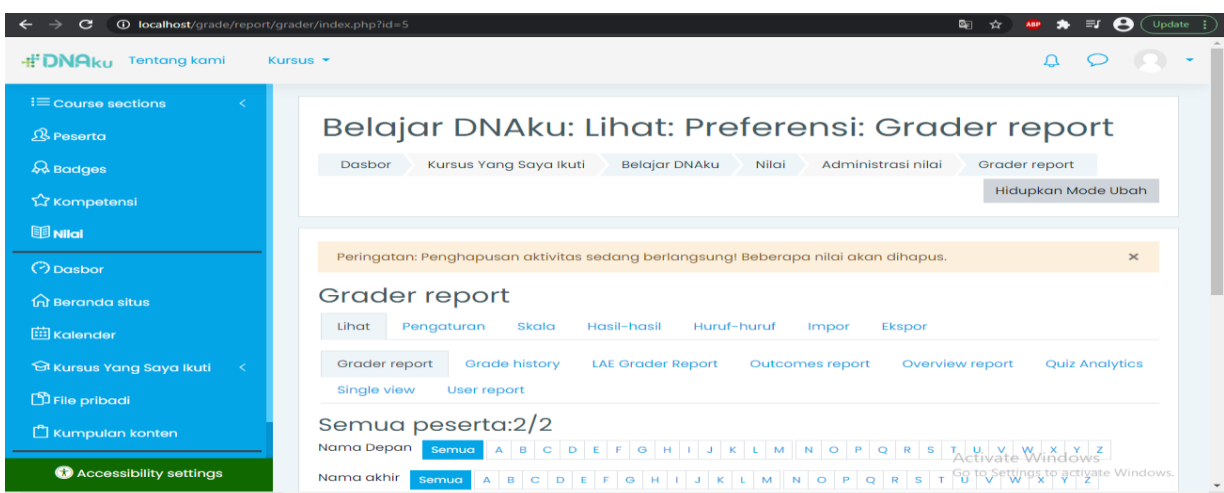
localhost/grade/report/grader/index.php?id=5

Update

DNAku Tentang kami Kursus

Course sections
Peserta
Badges
Kompetensi
Nilai
Dasbor
Beranda situs
Kalender
Kursus Yang Saya Ikuti
File pribadi
Kumpulan konten
Accessibility settings

Belajar DNAku: Lihat: Preferensi: Grader report

Dasbor Kursus Yang Saya Ikuti Belajar DNAku Nilai Administrasi nilai Grader report

Hidupkan Mode Ubah

Peringatan: Penghapusan aktivitas sedang berlangsung! Beberapa nilai akan dihapus. ×

Grader report

Lihat Pengaturan Skala Hasil-hasil Huruf-huruf Impor Ekspor

Grader report Grade history LAE Grader Report Outcomes report Overview report Quiz Analytics
Single view User report

Semua peserta:2/2

Nama Depan Semua A B C D E F G H I J K L M N O P Q R S T U V W X Y Z

Nama akhir Semua A B C D E F G H I J K L M N O P Q R S T U V W X Y Z

Activate Windows
Go to Settings to activate Windows.